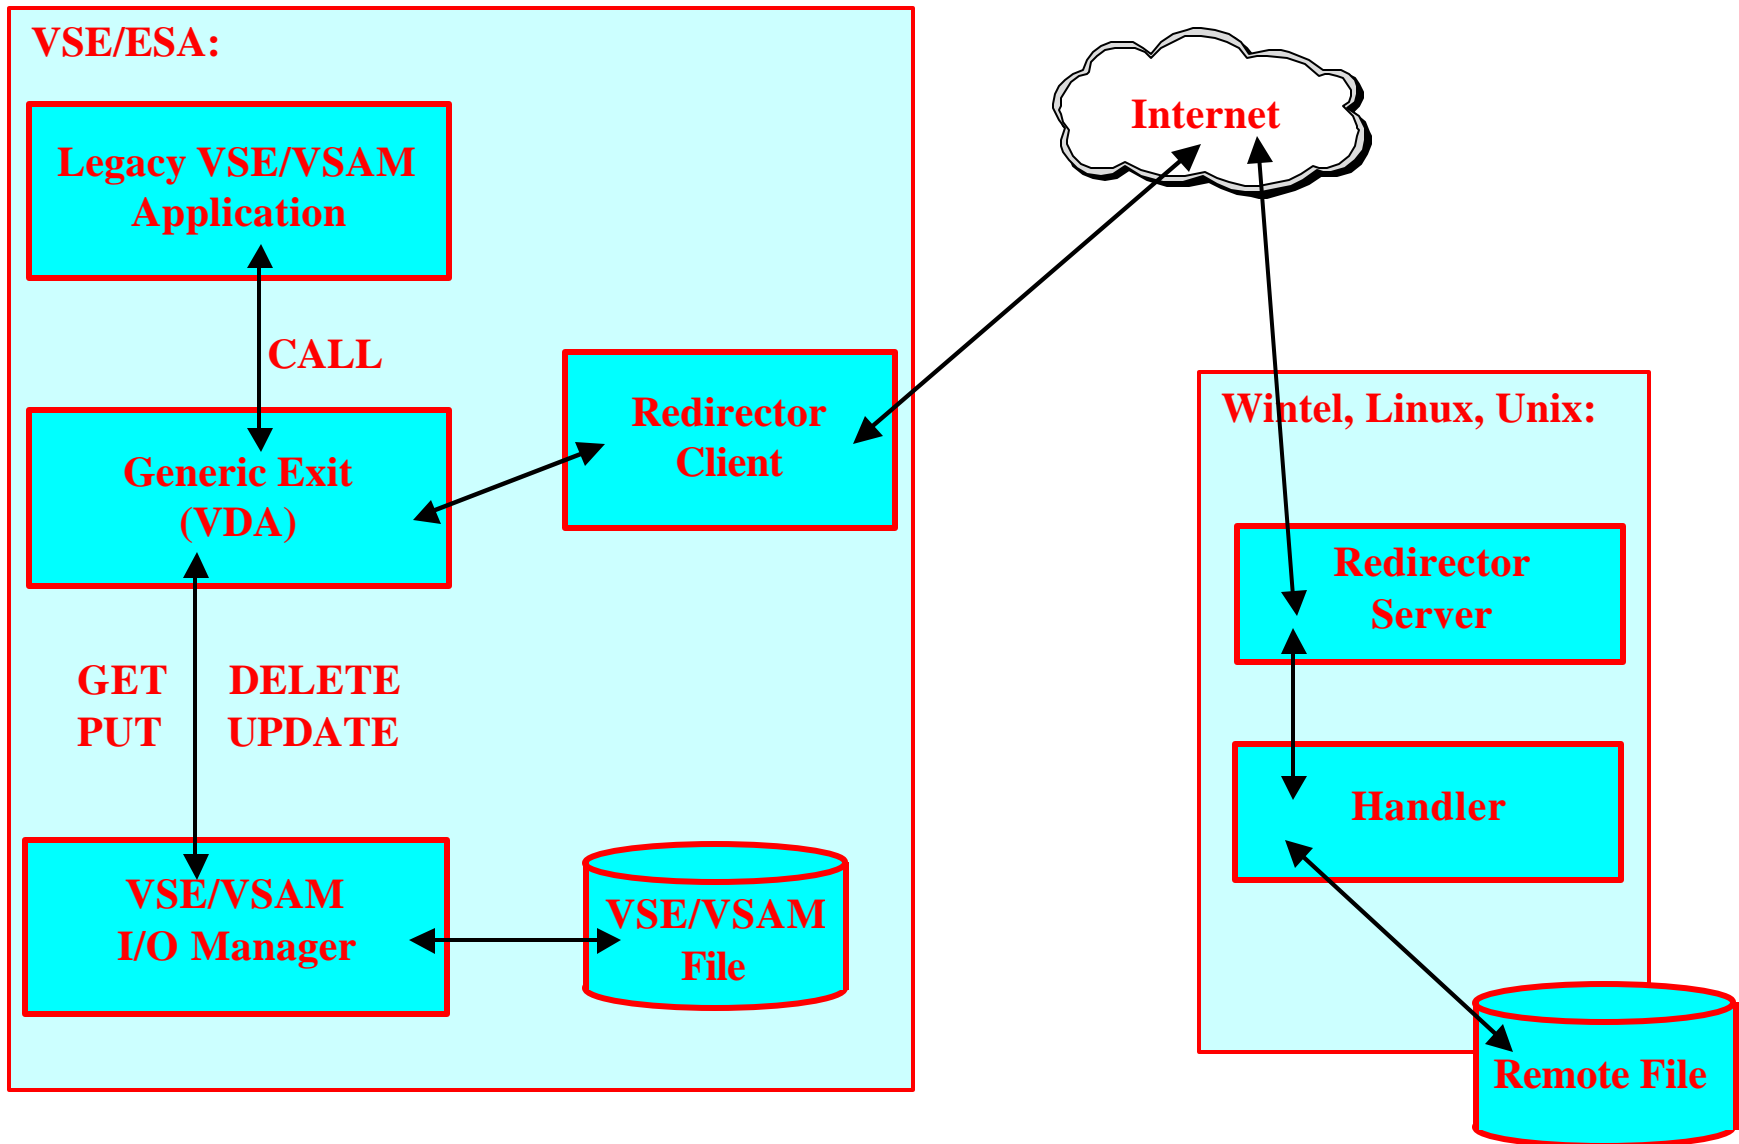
VSE/ESA:

Legacy VSE/VSAM Application

CALL

Generic Exit (VDA)

Redirector Client

GET PUT

DELETE UPDATE

VSE/VSAM I/O Manager

VSE/VSAM File

Internet

Wintel, Linux, Unix:

Redirector Server

Handler

Remote File